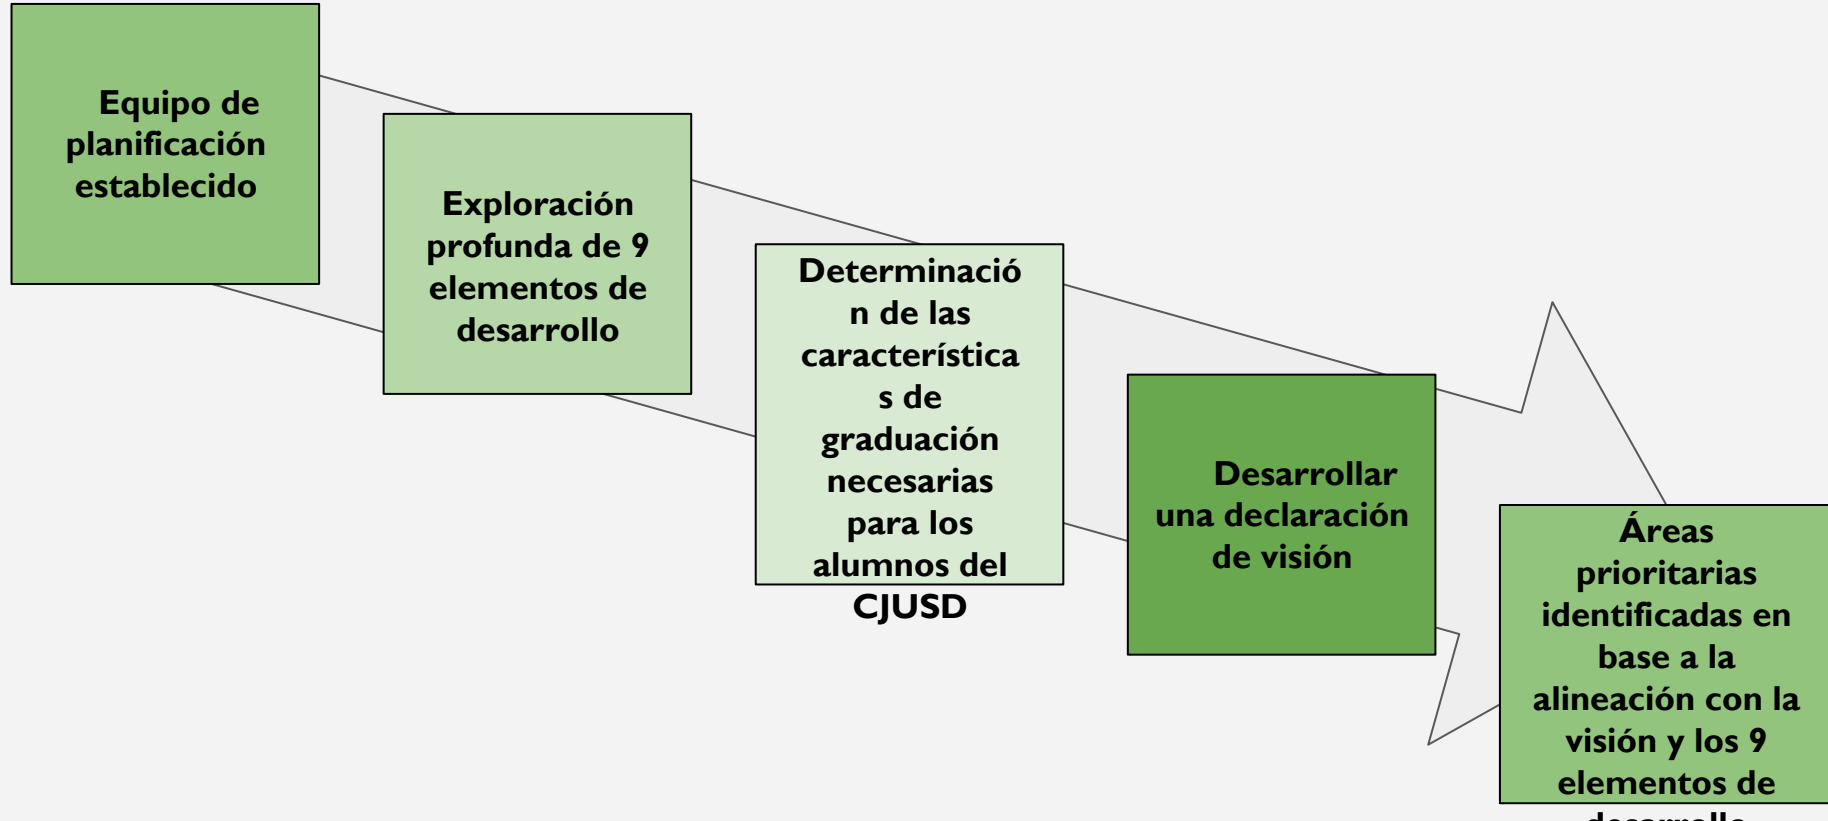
Equipo de planificación establecido

Exploración profunda de 9 elementos de desarrollo

Determinació n de las característica s de graduación necesarias para los alumnos del CJUSD

Desarrollar una declaración de visión

Áreas prioritarias identificadas en base a la alineación con la visión y los 9 elementos de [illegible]